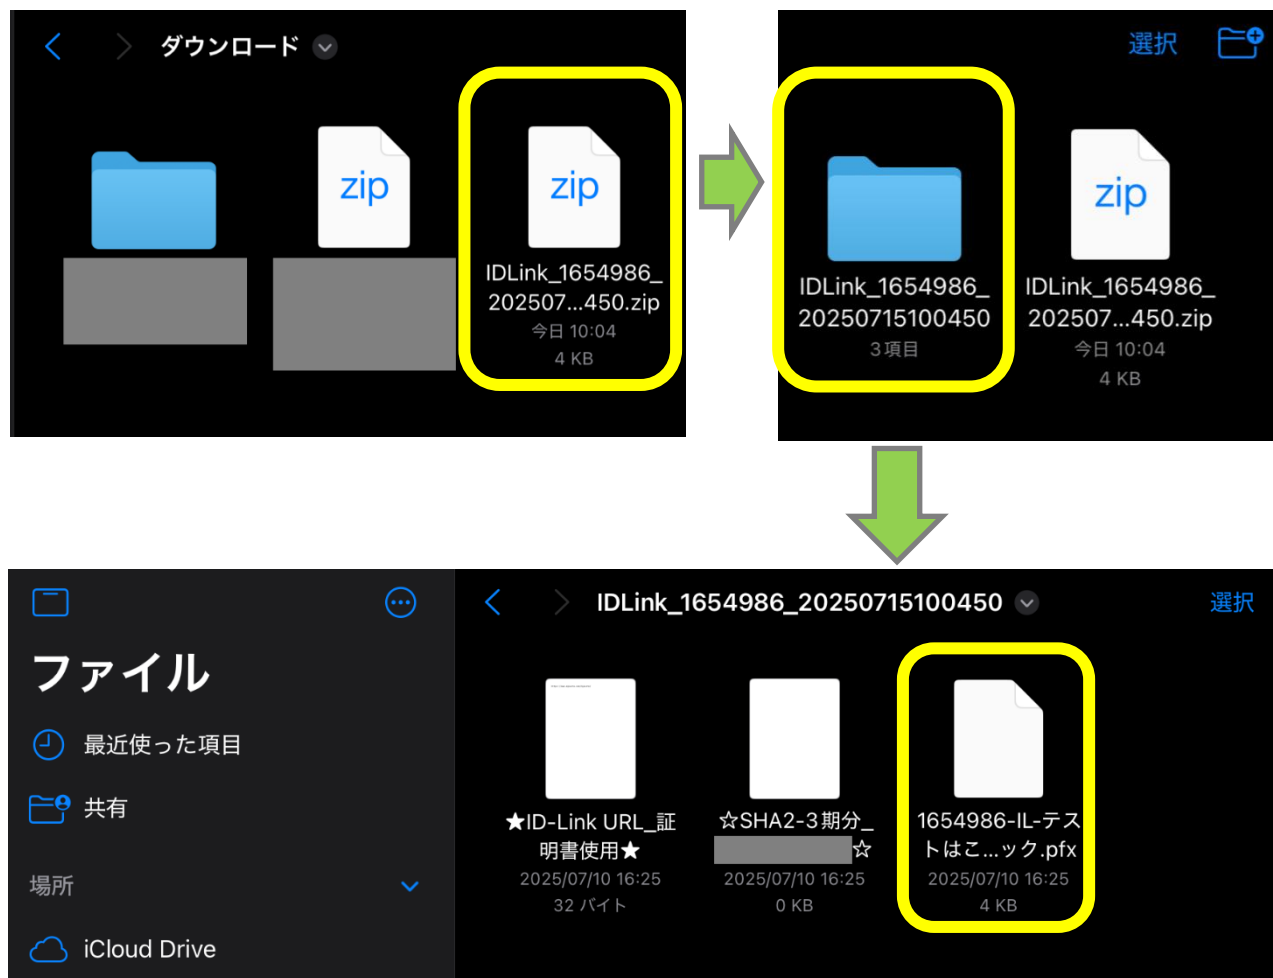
ダウンロード

zip

zip

IDLink_1654986_202507...450.zip
今日 10:04
4 KB

選択

IDLink_1654986_20250715100450
3 項目

zip

IDLink_1654986_202507...450.zip
今日 10:04
4 KB

ファイル

最近使った項目

共有

場所

iCloud Drive

IDLink_1654986_20250715100450

選択

★ID-Link URL_証明書使用★
2025/07/10 16:25
32 バイト

☆SHA2-3期分_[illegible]☆
2025/07/10 16:25
0 KB

1654986-IL-テストはこ...ック.pfx
2025/07/10 16:25
4 KB